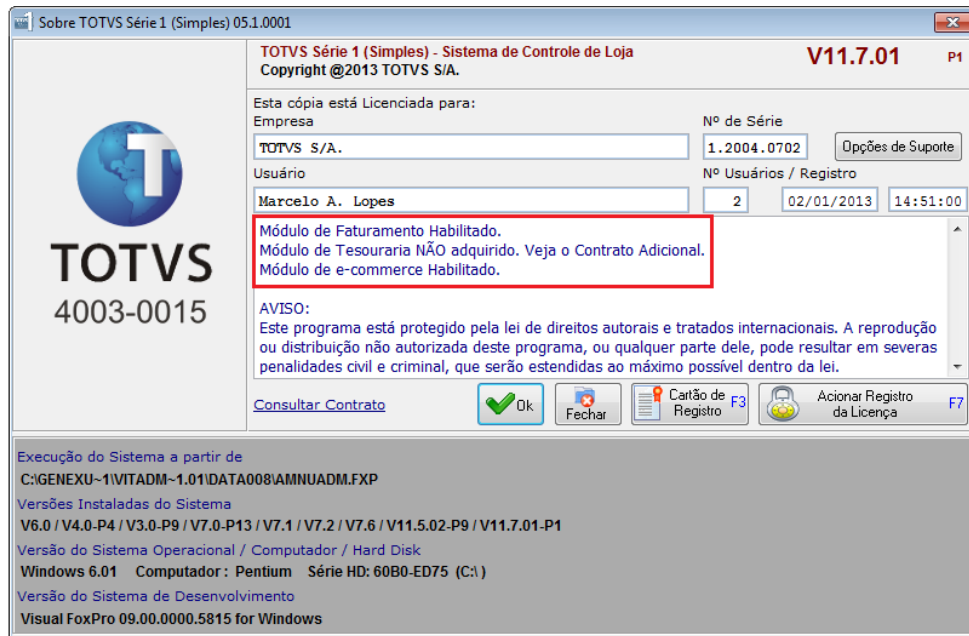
Sobre TOTVS Série 1 (Simples) 05.1.0001

TOTVS Série 1 (Simples) - Sistema de Controle de Loja
Copyright @2013 TOTVS S/A.

V11.7.01 P1

TOTVS
4003-0015

Esta cópia está Licenciada para:
Empresa
TOTVS S/A.
Nº de Série
1.2004.0702
Opções de Suporte
Usuário
Marcelo A. Lopes
Nº Usuários / Registro
2
02/01/2013
14:51:00

Módulo de Faturamento Habilitado.
Módulo de Tesouraria NÃO adquirido. Veja o Contrato Adicional.
Módulo de e-commerce Habilitado.

AVISO:
Este programa está protegido pela lei de direitos autorais e tratados internacionais. A reprodução ou distribuição não autorizada deste programa, ou qualquer parte dele, pode resultar em severas penalidades civil e criminal, que serão estendidas ao máximo possível dentro da lei.

Consultar Contrato
Ok
Fechar
Cartão de Registro F3
Acionar Registro da Licença F7

Execução do Sistema a partir de
C:\GENEXU~1\VITADM~1.01\DATA008\AMNUADM.FXP
Versões Instaladas do Sistema
V6.0 / V4.0-P4 / V3.0-P9 / V7.0-P13 / V7.1 / V7.2 / V7.6 / V11.5.02-P9 / V11.7.01-P1
Versão do Sistema Operacional / Computador / Hard Disk
Windows 6.01 Computador : Pentium Série HD: 60B0-ED75 (C:\)
Versão do Sistema de Desenvolvimento
Visual FoxPro 09.00.0000.5815 for Windows